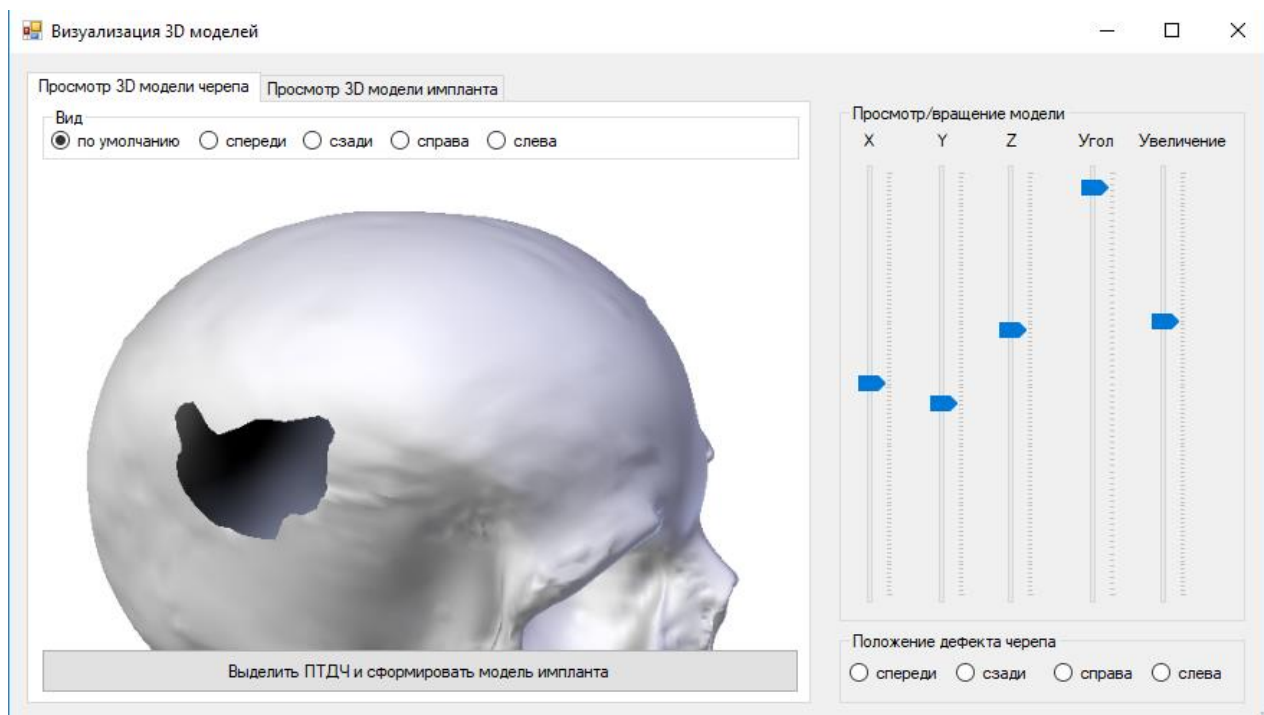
Визуализация 3D моделей

Просмотр 3D модели черепа | Просмотр 3D модели импланта

Вид
по умолчанию | спереди | сзади | справа | слева

Выделить ПТДЧ и сформировать модель импланта

Просмотр/вращение модели
X | Y | Z | Угол | Увеличение

Положение дефекта черепа
спереди | сзади | справа | слева